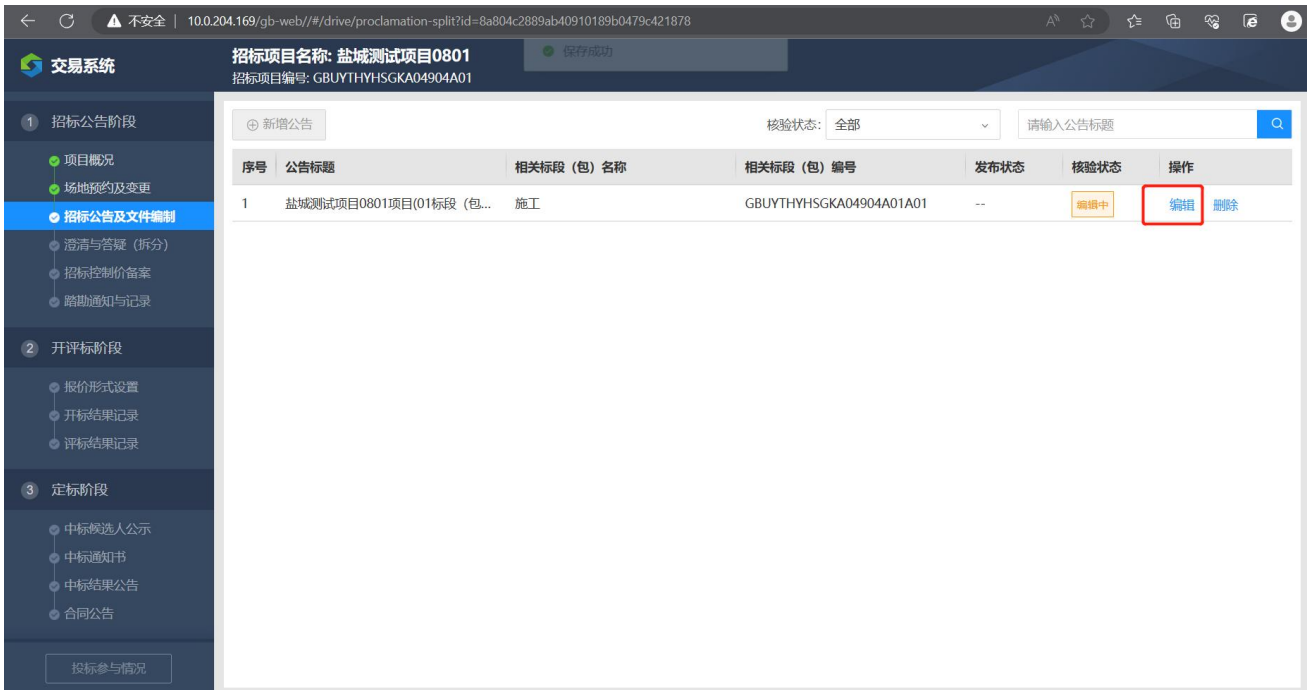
不安全 | 10.0.204.169/gb-web//#/drive/proclamation-split?id=8a804c2889ab40910189b0479c421878

交易系统

招标项目名称: 盐城测试项目0801
招标项目编号: GBUYTHYHSGKA04904A01

保存成功

1 招标公告阶段
项目概况
场地预约及变更
招标公告及文件编制
澄清与答疑（拆分）
招标控制价备案
踏勘通知与记录

2 开评标阶段
报价形式设置
开标结果记录
评标结果记录

3 定标阶段
中标候选人公示
中标通知书
中标结果公告
合同公告

投标参与情况

新增公告
核验状态: 全部
请输入公告标题

| 序号 | 公告标题 | 相关标段（包）名称 | 相关标段（包）编号 | 发布状态 | 核验状态 | 操作 |
|---|---|---|---|---|---|---|
| 1 | 盐城测试项目0801项目(01标段（包... | 施工 | GBUYTHYHSGKA04904A01A01 | -- | 编辑中 | 编辑 删除 |